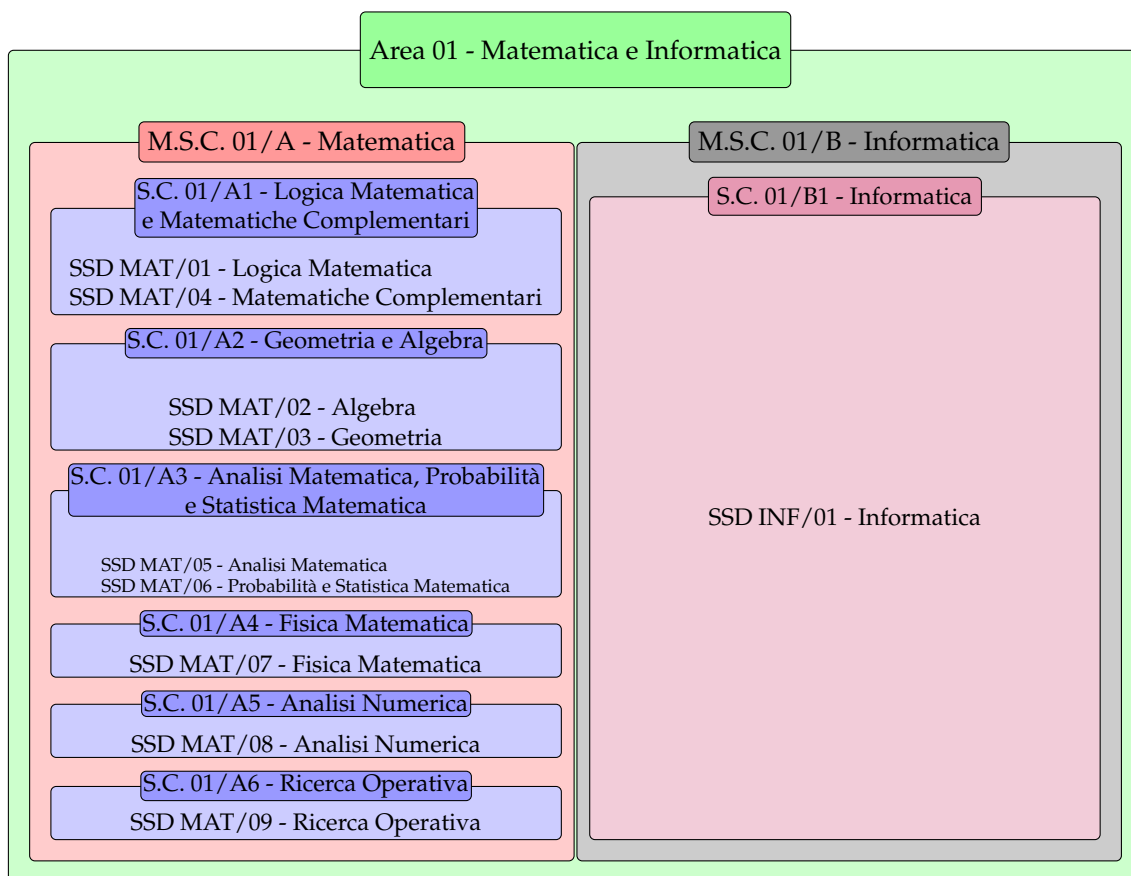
Area 01 - Matematica e Informatica

M.S.C. 01/A - Matematica

S.C. 01/A1 - Logica Matematica e Matematiche Complementari

SSD MAT/01 - Logica Matematica
SSD MAT/04 - Matematiche Complementari

S.C. 01/A2 - Geometria e Algebra

SSD MAT/02 - Algebra
SSD MAT/03 - Geometria

S.C. 01/A3 - Analisi Matematica, Probabilità e Statistica Matematica

SSD MAT/05 - Analisi Matematica
SSD MAT/06 - Probabilità e Statistica Matematica

S.C. 01/A4 - Fisica Matematica

SSD MAT/07 - Fisica Matematica

S.C. 01/A5 - Analisi Numerica

SSD MAT/08 - Analisi Numerica

S.C. 01/A6 - Ricerca Operativa

SSD MAT/09 - Ricerca Operativa

M.S.C. 01/B - Informatica

S.C. 01/B1 - Informatica

SSD INF/01 - Informatica